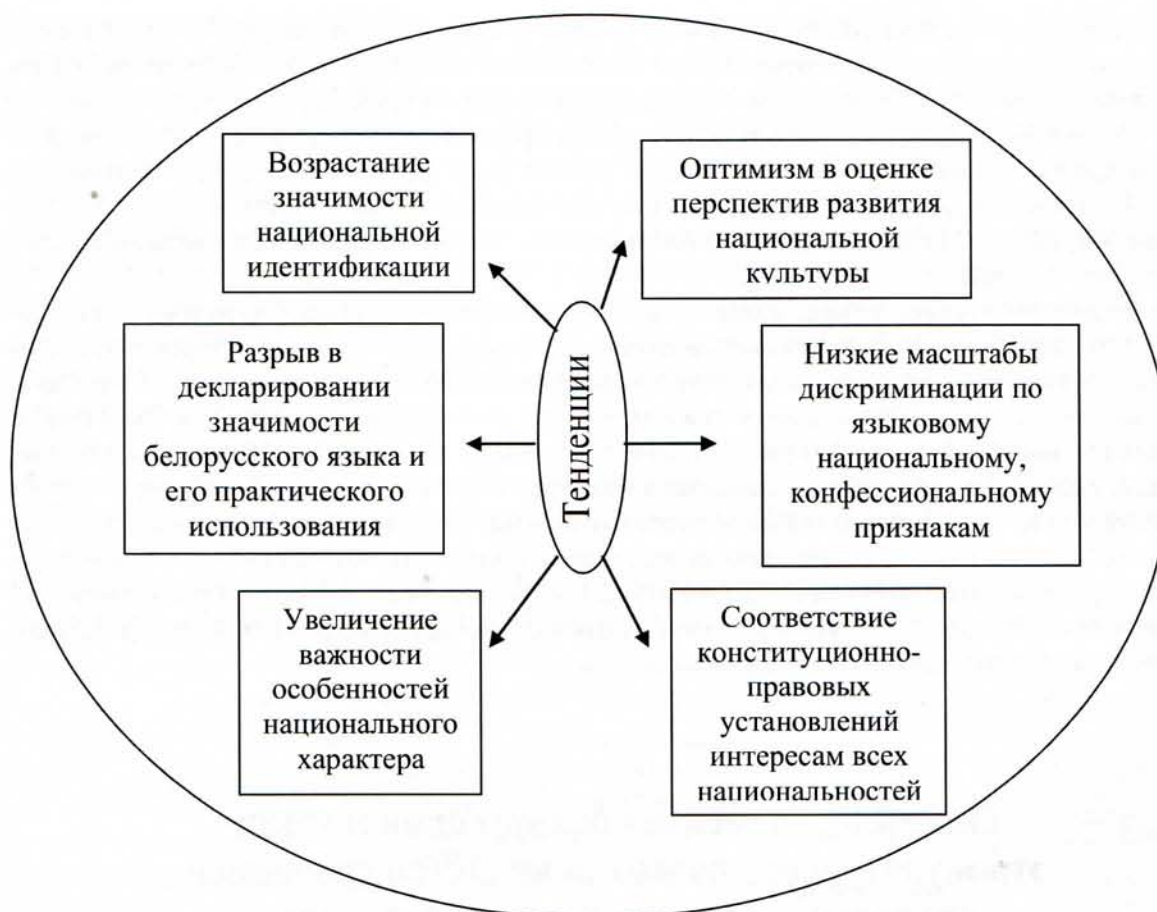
Тенденции

Возрастание значимости национальной идентификации

Оптимизм в оценке перспектив развития национальной культуры

Разрыв в декларировании значимости белорусского языка и его практического использования

Низкие масштабы дискриминации по языковому национальному, конфессиональному признакам

Увеличение важности особенностей национального характера

Соответствие конституционно-правовых установлений интересам всех национальностей